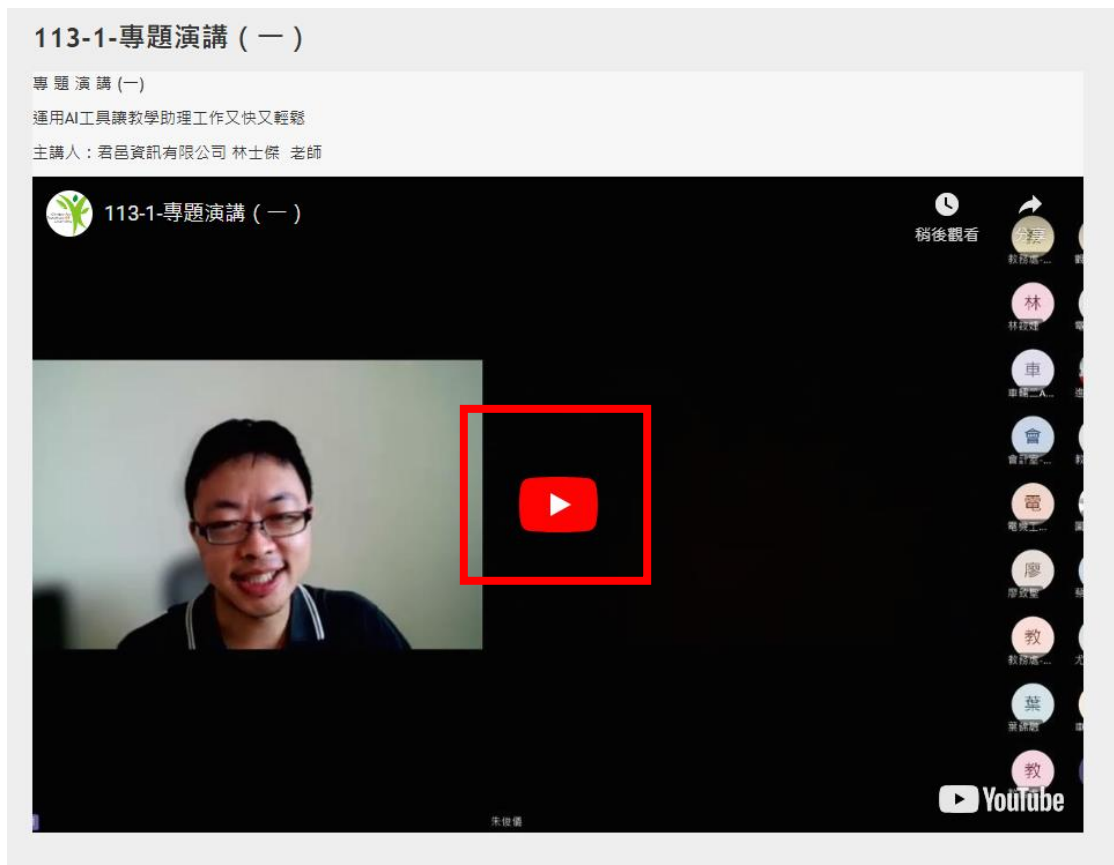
113-1-專題演講（一）

專 題 演 講 (一)

運用AI工具讓教學助理工作又快又輕鬆

主講人：君邑資訊有限公司 林士傑 老師

113-1-專題演講（一）

稍後觀看

分享

教務處-...

林

林筱婕

車

車輛二A...

會

會計室-...

電

電機工...

廖

廖苡甄

教

教務處-...

葉

葉錦慧

教

朱俊儒

YouTube